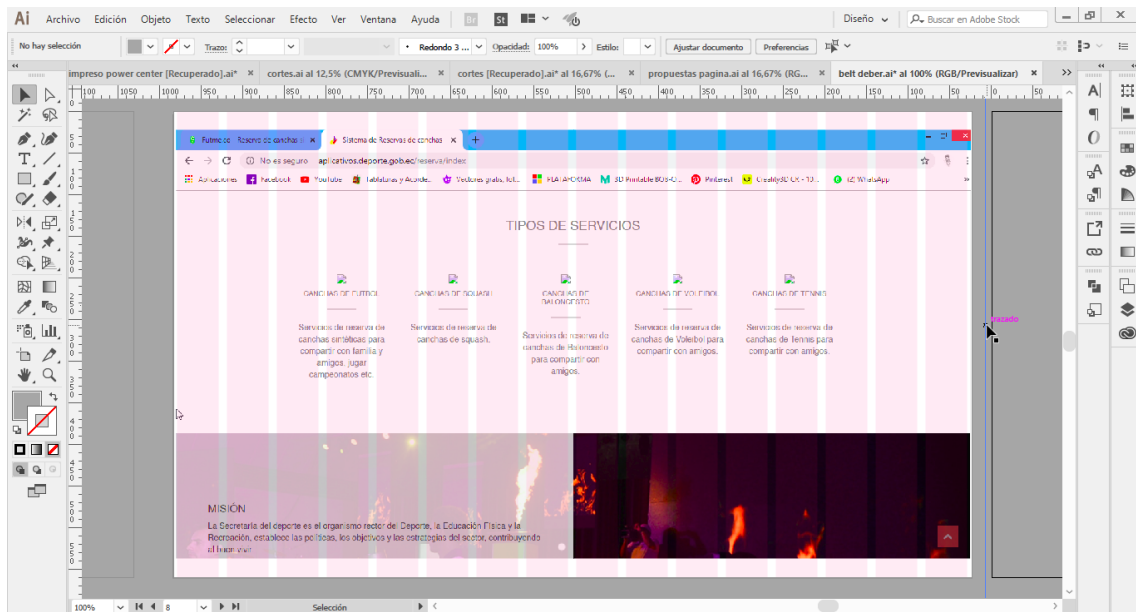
Ai Archivo Edición Objeto Texto Seleccionar Efecto Ver Ventana Ayuda Br St

Diseño Buscar en Adobe Stock

No hay selección Trazo: Redondo 3 ... Opacidad: 100% Estilo: Ajustar documento Preferencias

impreso power center [Recuperado].ai* × cortes.ai al 12,5% (CMYK/Previsuali... × cortes [Recuperado].ai* al 16,67% ( × propuestas pagina.ai al 16,67% (RG... × belt deber.ai* al 100% (RGB/Previsualizar) ×

Futmeda - Reserva de canchas × Sistema de Reservas de canchas ×

No es seguro aplicativos.deporte.gob.ec/reserva/index

Aplicaciones Facebook YouTube Tablaturas y Acorde... Vectores gratis, fot... PLATAFORMA 3D Printable BOB-O... Pinterest CreativeCX - 13... (2) WhatsApp

TIPOS DE SERVICIOS

CANCHAS DE FUTBOL
Servicios de reserva de canchas sintéticas para compartir con familia y amigos, jugar campeonatos etc.

CANCHAS DE SQUASH
Servicios de reserva de canchas de squash.

CANCHAS DE BALONCESTO
Servicios de reserva de canchas de Baloncesto para compartir con amigos.

CANCHAS DE VOLEIBOL
Servicios de reserva de canchas de Voleibol para compartir con amigos.

CANCHAS DE TENNIS
Servicios de reserva de canchas de Tennis para compartir con amigos.

MISIÓN
La Secretaría del deporte es el organismo rector del Deporte, la Educación Física y la Recreación, establece las políticas, los objetivos y las estrategias del sector, contribuyendo al buen vivir.

trazado

100% 8 Selección